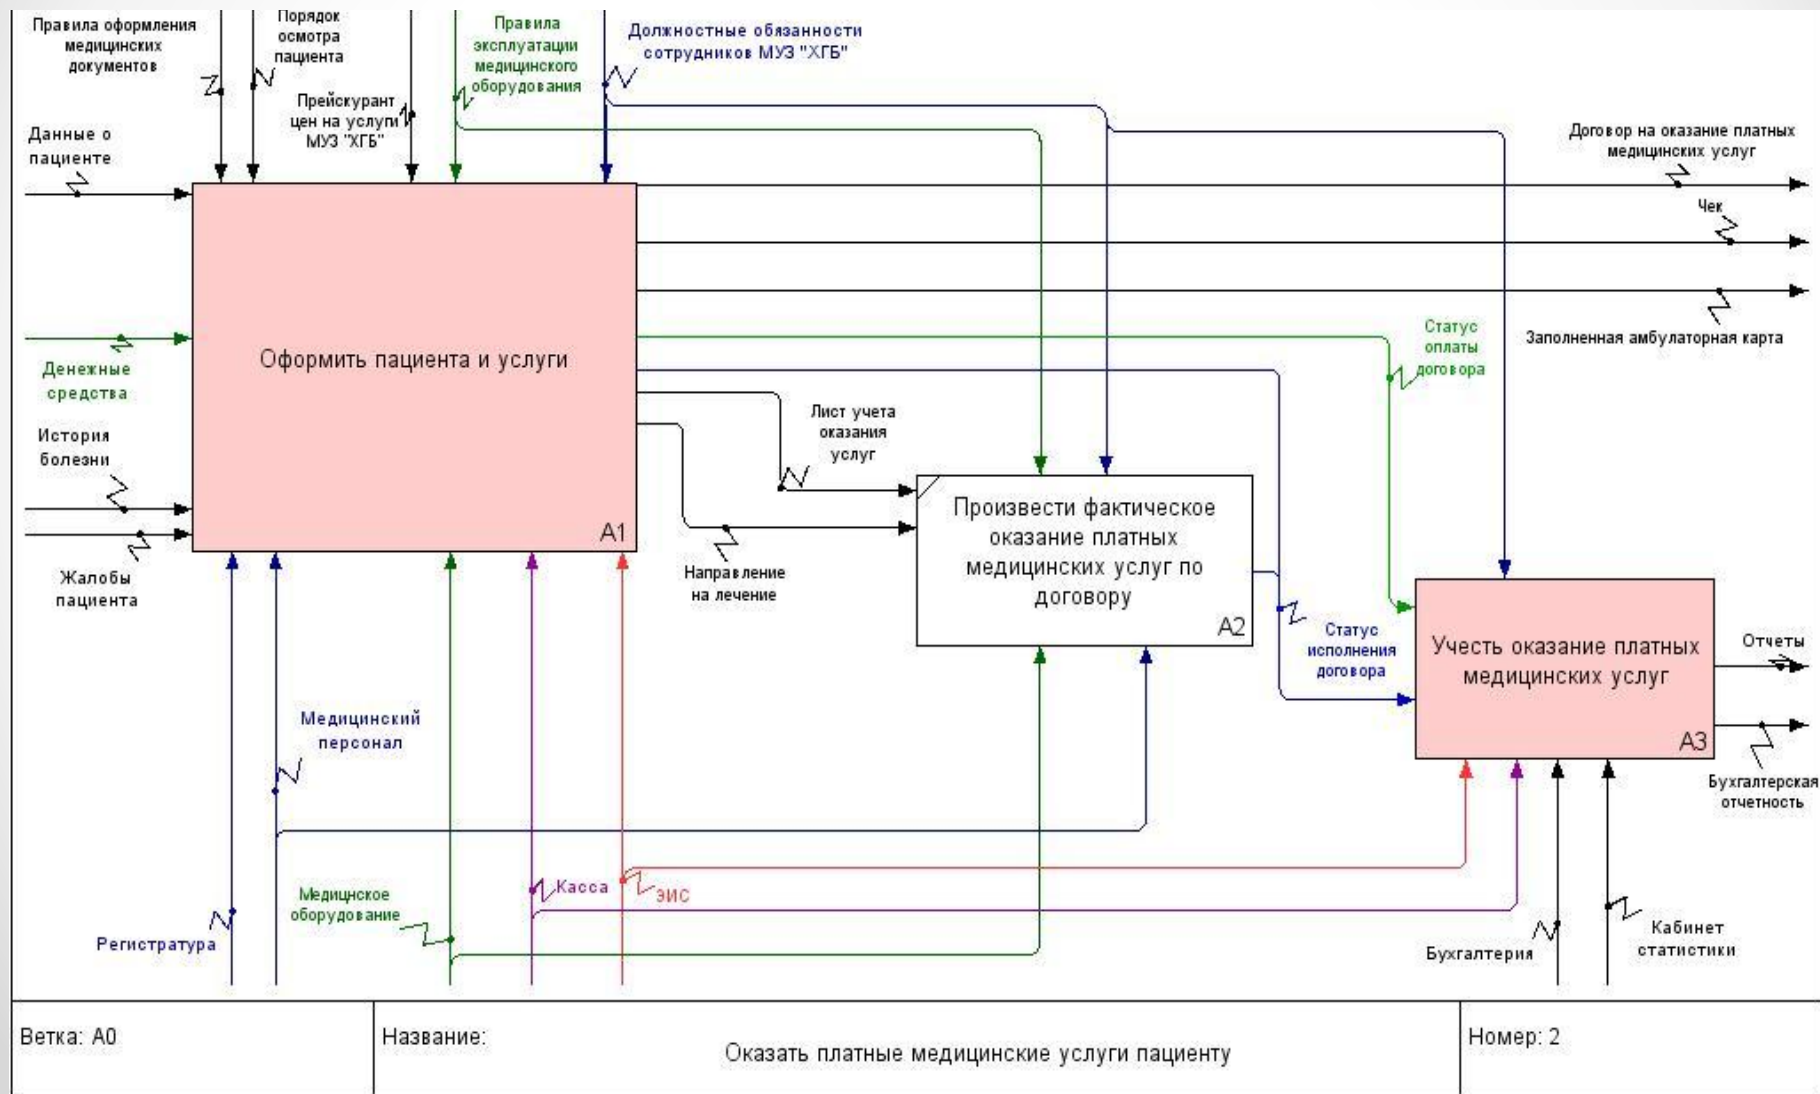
Правила оформления медицинских документов

Порядок осмотра пациента

Правила эксплуатации медицинского оборудования

Должностные обязанности сотрудников МУЗ "ХГБ"

Прейскурант цен на услуги МУЗ "ХГБ"

Данные о пациенте

Договор на оказание платных медицинских услуг

Чек

Заполненная амбулаторная карта

Статус оплаты договора

Денежные средства

Оформить пациента и услуги

A1

История болезни

Жалобы пациента

Лист учета оказания услуг

Направление на лечение

Произвести фактическое оказание платных медицинских услуг по договору

A2

Статус исполнения договора

Учесть оказание платных медицинских услуг

A3

Отчеты

Бухгалтерская отчетность

Медицинский персонал

Медицнское оборудование

Касса

ЭИС

Регистратура

Бухгалтерия

Кабинет статистики

Ветка: A0

Название:

Оказать платные медицинские услуги пациенту

Номер: 2